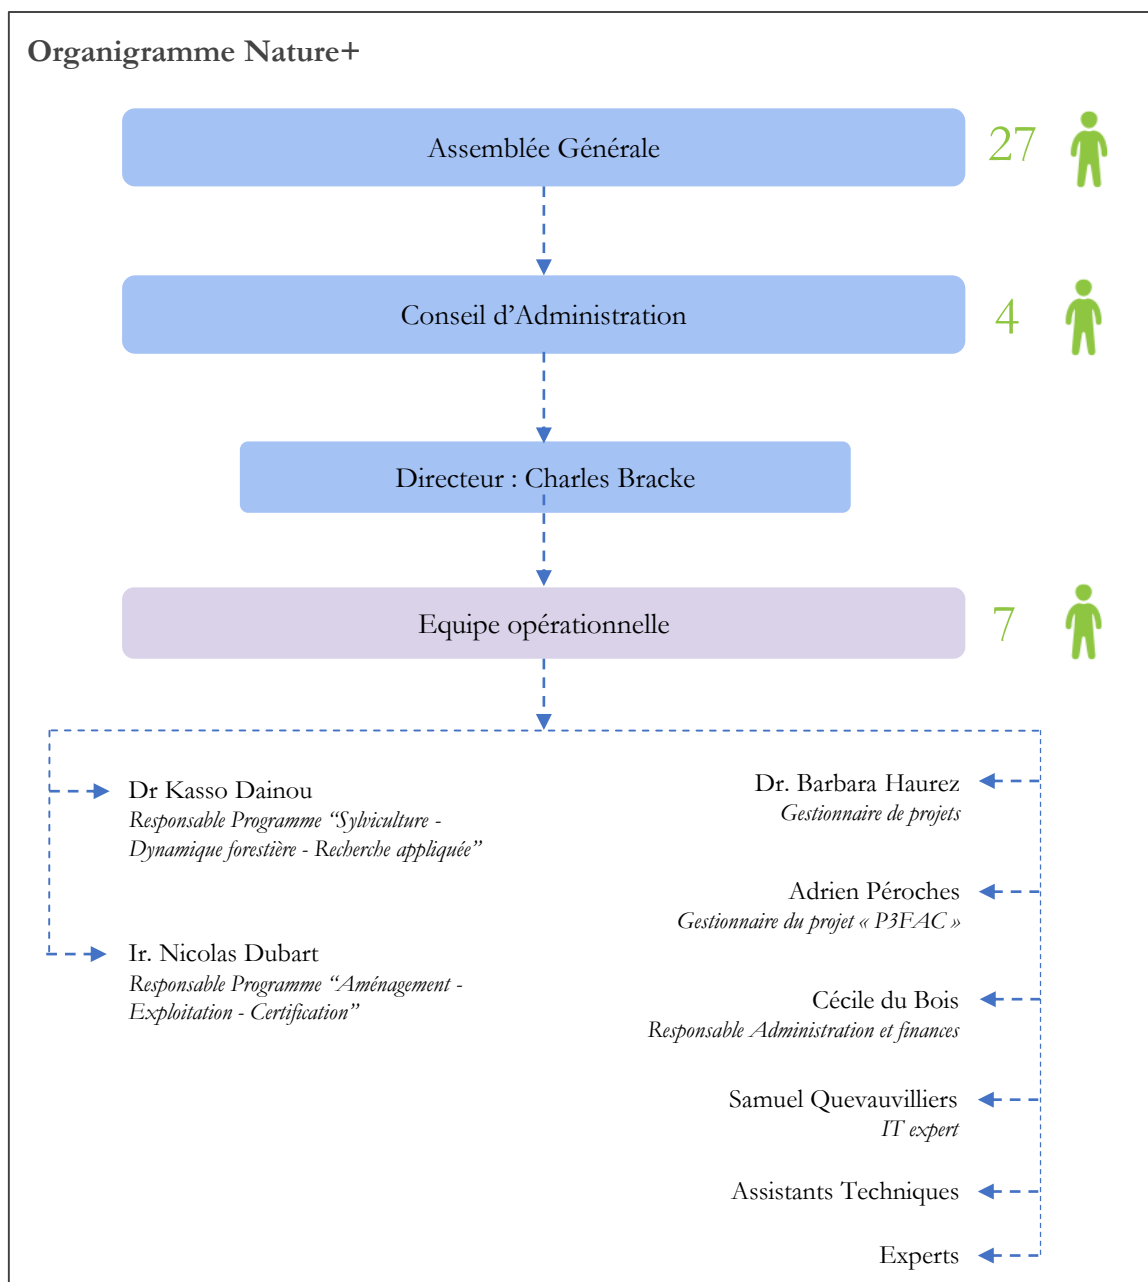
Organigramme Nature+

Assemblée Générale

27

Conseil d'Administration

4

Directeur : Charles Bracke

Equipe opérationnelle

7

Dr Kasso Dainou
Responsable Programme "Sylviculture - Dynamique forestière - Recherche appliquée"

Ir. Nicolas Dubart
Responsable Programme "Aménagement - Exploitation - Certification"

Dr. Barbara Haurez
Gestionnaire de projets

Adrien Péroches
Gestionnaire du projet « P3FAC »

Cécile du Bois
Responsable Administration et finances

Samuel Quevauvilliers
IT expert

Assistants Techniques

Experts